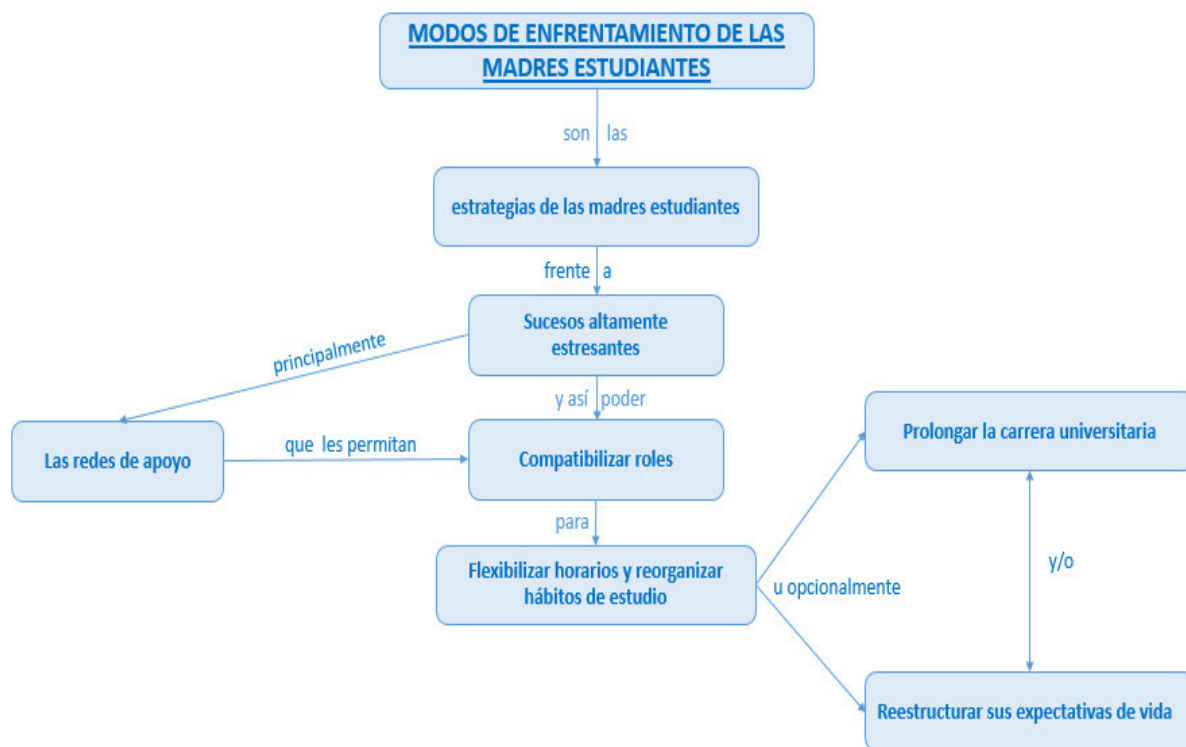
MODOS DE ENFRENTAMIENTO DE LAS MADRES ESTUDIANTES

son las

estrategias de las madres estudiantes

frente a

Sucesos altamente estresantes

principalmente

Las redes de apoyo

y así poder

que les permitan

Compatibilizar roles

para

Flexibilizar horarios y reorganizar hábitos de estudio

u opcionalmente

Prolongar la carrera universitaria

y/o

Reestructurar sus expectativas de vida